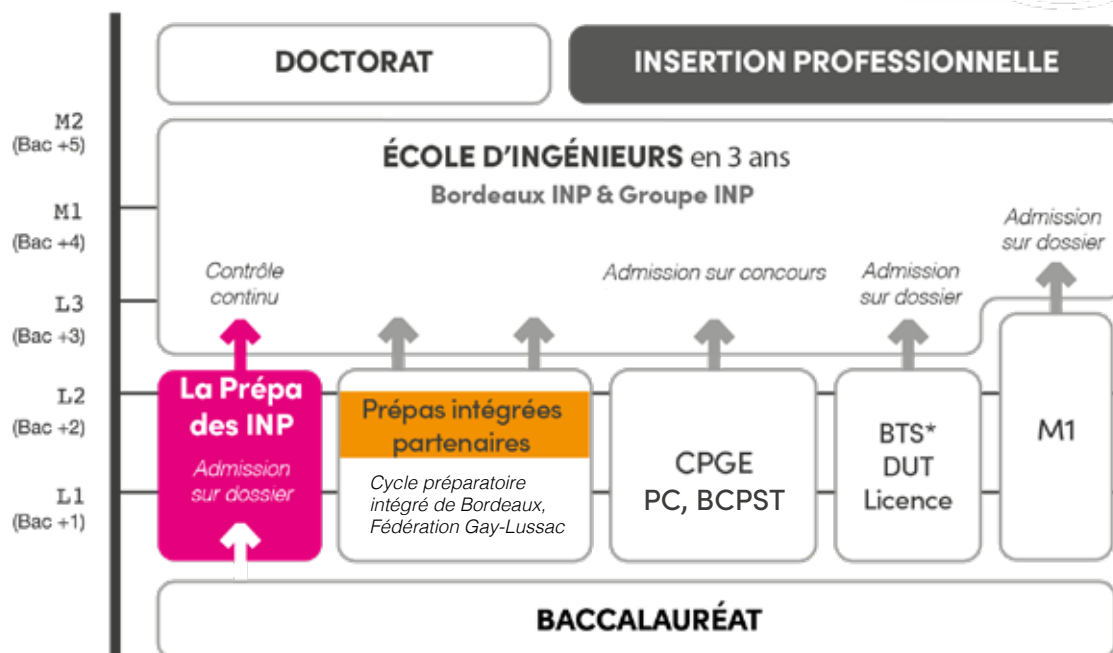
M2
(Bac +5)

M1
(Bac +4)

L3
(Bac +3)

L2
(Bac +2)

L1
(Bac +1)

DOCTORAT

INSERTION PROFESSIONNELLE

ÉCOLE D'INGÉNIEURS en 3 ans
Bordeaux INP & Groupe INP

Contrôle continu

Admission sur concours

Admission sur dossier

Admission sur dossier

La Prépa des INP
Admission sur dossier

Prépas intégrées partenaires
Cycle préparatoire intégré de Bordeaux, Fédération Gay-Lussac

CPGE
PC, BCPST

BTS*
DUT
Licence

M1

BACCALAURÉAT